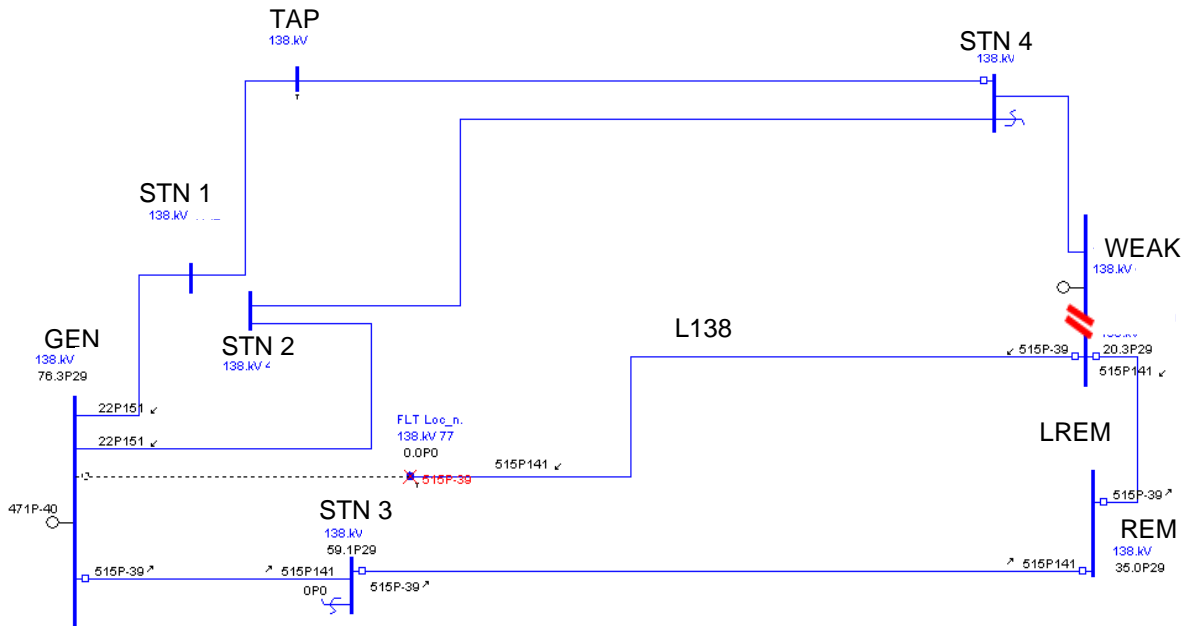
TAP
138.kV

STN 4
138.kV

STN 1
138.kV

WEAK
138.kV

STN 2
138.kV

L138

GEN
138.kV
76.3P29

515P-39
20.3P29
515P141

22P151
22P151

FLT Loc_n.
138.kV 77
0.0P0

515P141
515P-39

LREM

515P-39

471P-40

STN 3
138.kV
59.1P29

REM
138.kV
35.0P29

515P-39
515P141
0P0
515P-39
515P141